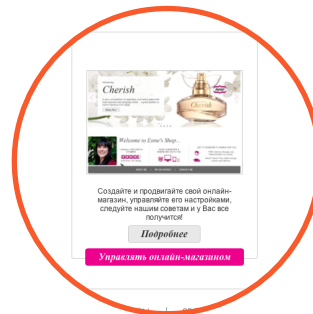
Cherish

Cherish

Welcome to Esme's Shop...

Создайте и продвигайте свой онлайн-магазин, управляйте его настройками, следуйте нашим советам и у Вас все получится!

Подробнее

Управлять онлайн-магазином